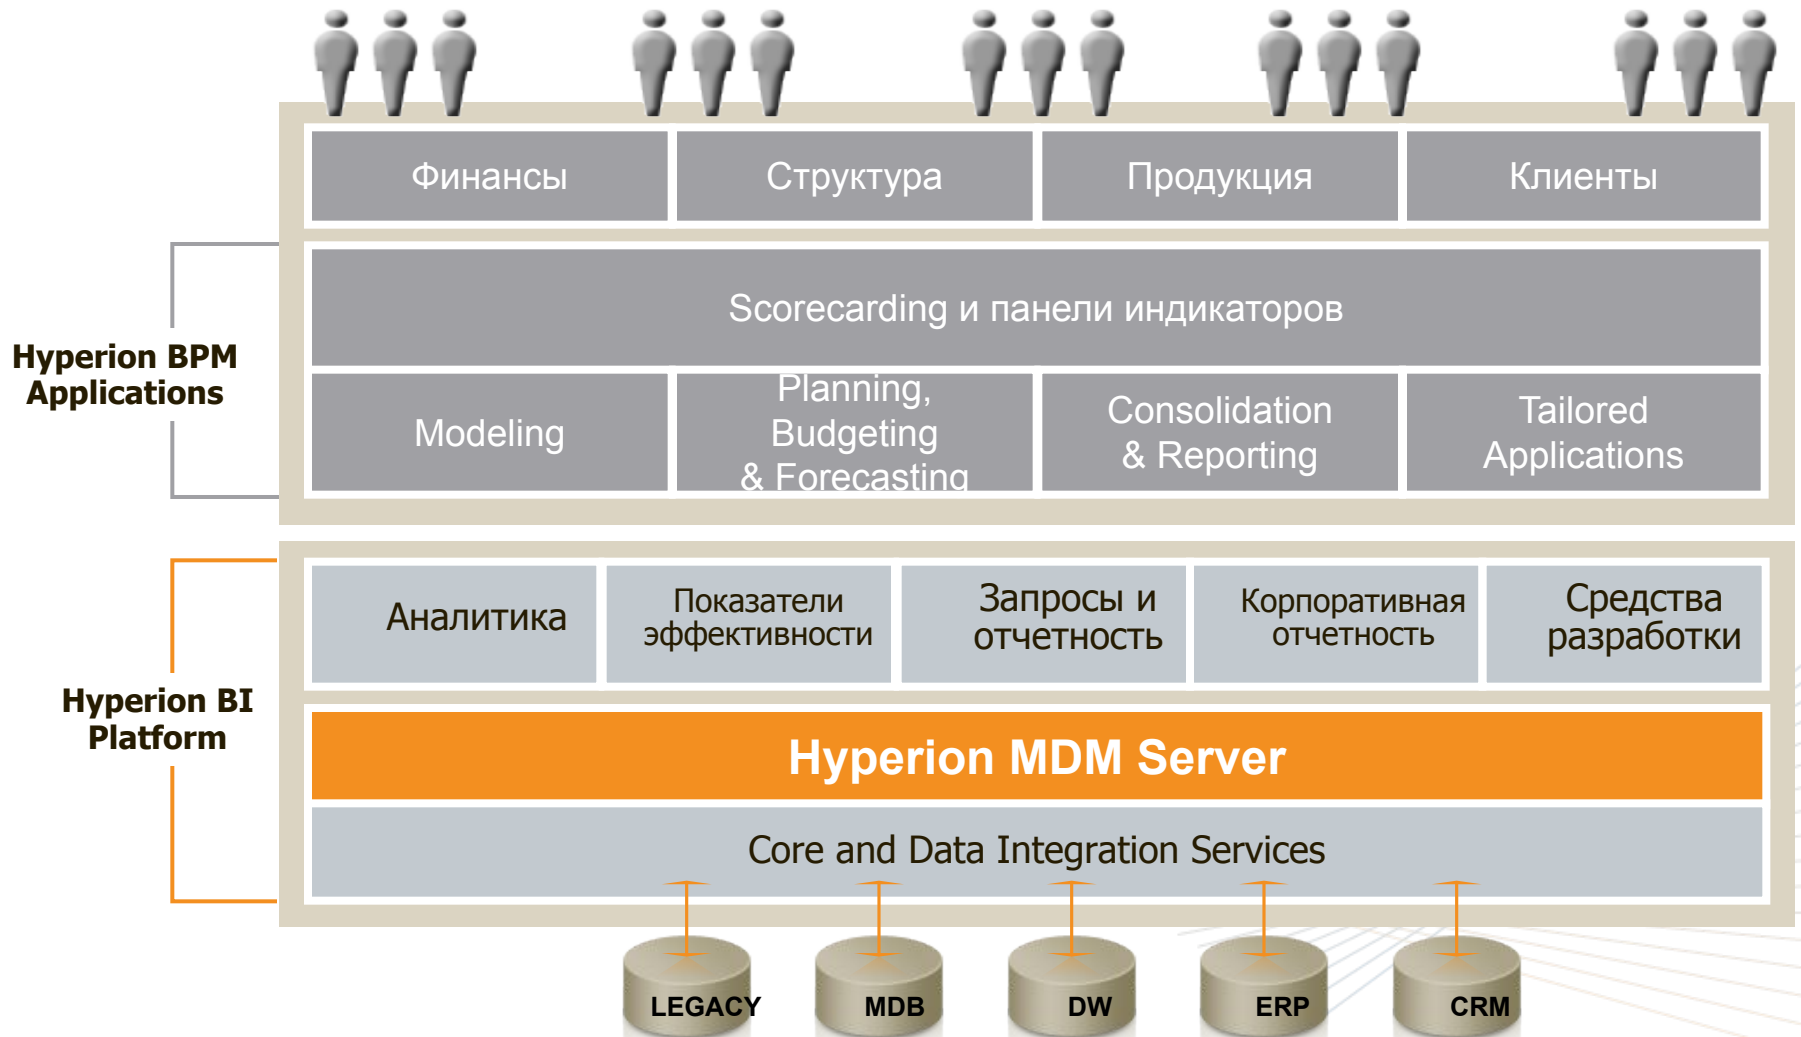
Финансы

Структура

Продукция

Клиенты

Scorecarding и панели индикаторов

Hyperion BPM Applications

Modeling

Planning, Budgeting & Forecasting

Consolidation & Reporting

Tailored Applications

Hyperion BI Platform

Аналитика

Показатели эффективности

Запросы и отчетность

Корпоративная отчетность

Средства разработки

Hyperion MDM Server

Core and Data Integration Services

LEGACY

MDB

DW

ERP

CRM